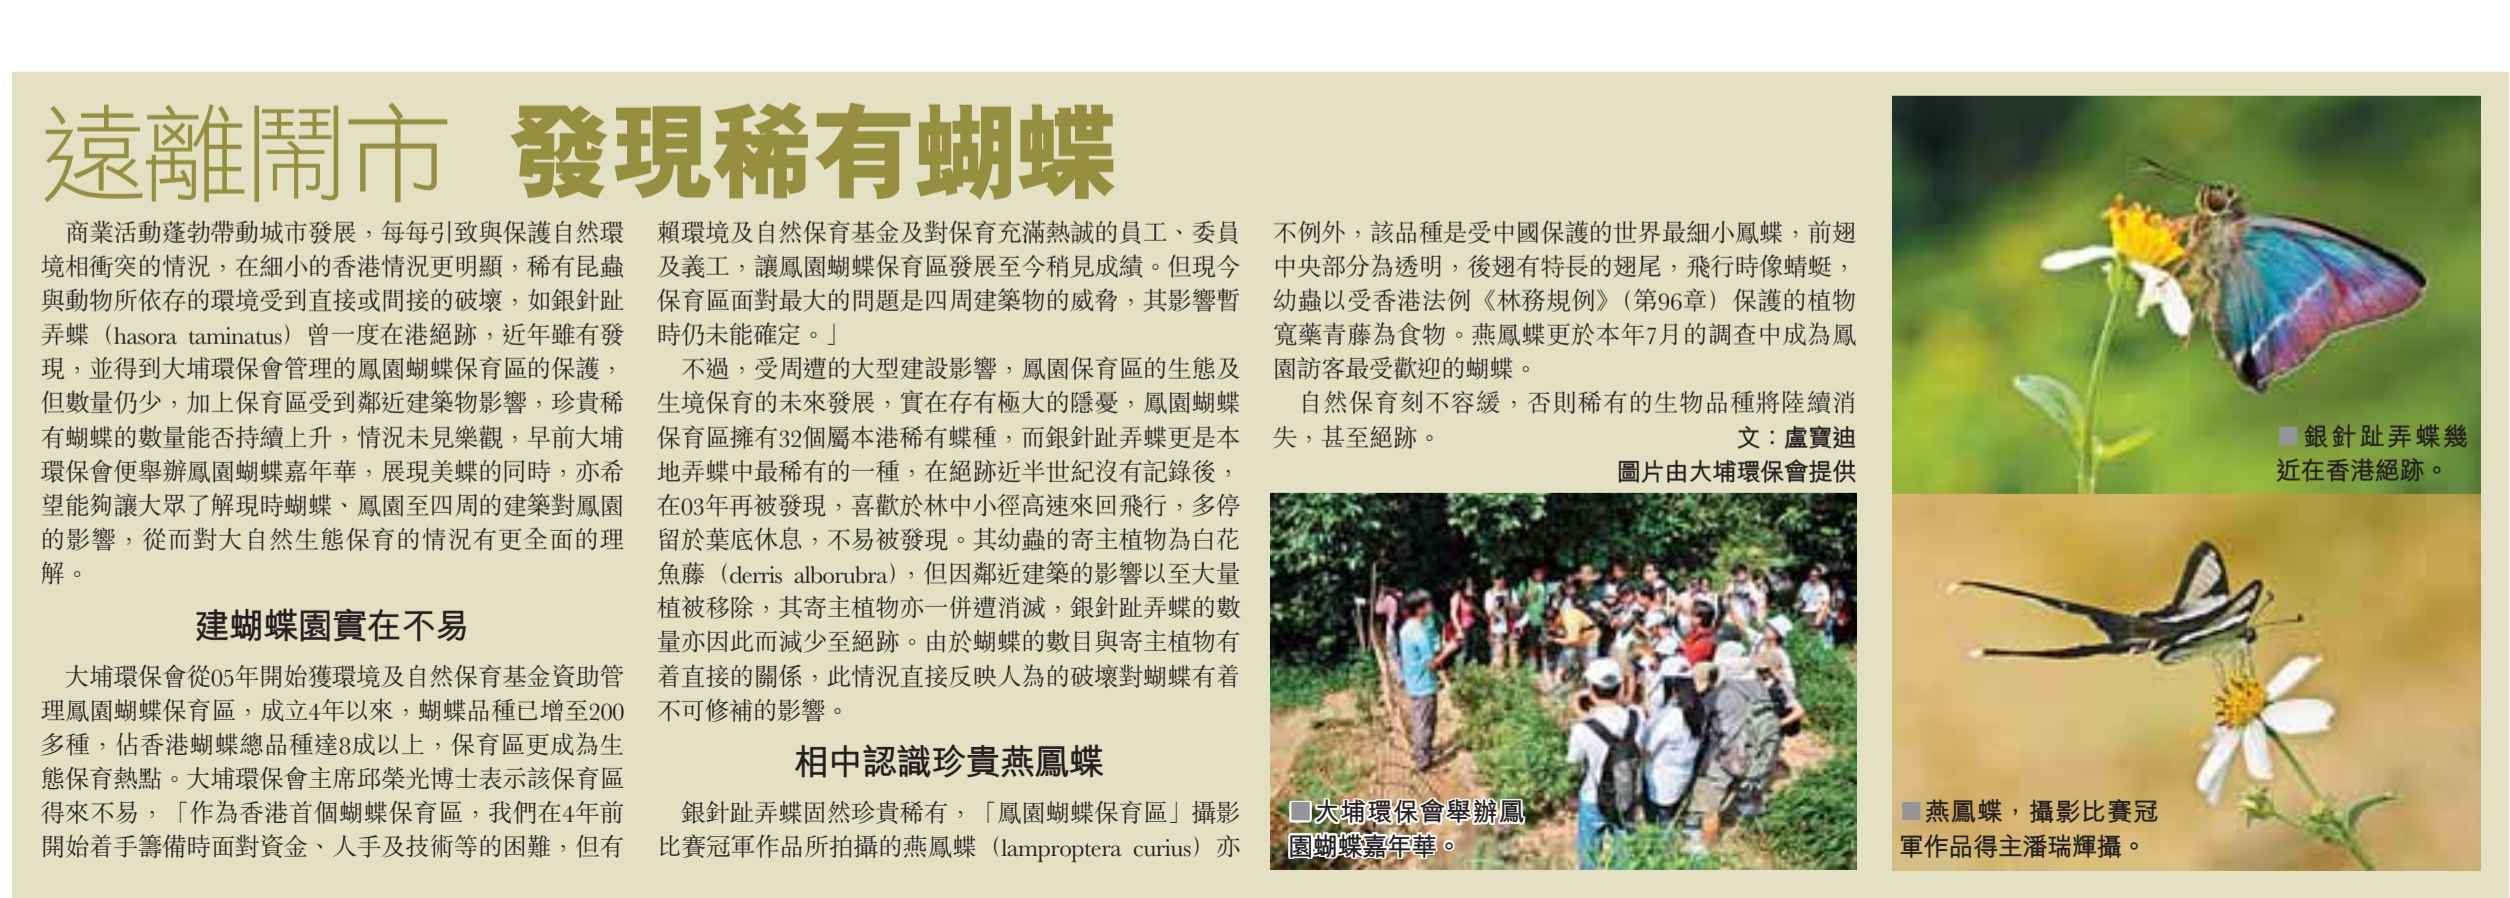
遠離鬧市 發現稀有蝴蝶

商業活動蓬勃帶動城市發展，每每引致與保護自然環境相衝突的情況，在細小的香港情況更明顯，稀有昆蟲與動物所依存的環境受到直接或間接的破壞，如銀針趾弄蝶（hasora taminatus）曾一度在港絕跡，近年雖有發現，並得到大埔環保會管理的鳳園蝴蝶保育區的保護，但數量仍少，加上保育區受到鄰近建築物影響，珍貴稀有蝴蝶的數量能否持續上升，情況未見樂觀，早前大埔環保會便舉辦鳳園蝴蝶嘉年華，展現美蝶的同時，亦希望能夠讓大眾了解現時蝴蝶、鳳園至四周的建築對鳳園的影響，從而對大自然生態保育的情況有更全面的理解。

建蝴蝶園實在不易

大埔環保會從05年開始獲環境及自然保育基金資助管理鳳園蝴蝶保育區，成立4年以來，蝴蝶品種已增至200多種，佔香港蝴蝶總品種達8成以上，保育區更成為生態保育熱點。大埔環保會主席邱榮光博士表示該保育區得來不易，「作為香港首個蝴蝶保育區，我們在4年前開始着手籌備時面對資金、人手及技術等的困難，但有賴環境及自然保育基金及對保育充滿熱誠的員工、委員及義工，讓鳳園蝴蝶保育區發展至今稍見成績。但現今保育區面對最大的問題是四周建築物的威脅，其影響暫時仍未能確定。」

不過，受周遭的大型建設影響，鳳園保育區的生態及生境保育的未來發展，實在存有極大的隱憂，鳳園蝴蝶保育區擁有32個屬本港稀有蝶種，而銀針趾弄蝶更是本地弄蝶中最稀有的一種，在絕跡近半世紀沒有記錄後，在03年再被發現，喜歡於林中小徑高速來回飛行，多停留於葉底休息，不易被發現。其幼蟲的寄主植物為白花魚藤（derris alborubra），但因鄰近建築的影響以至大量植被移除，其寄主植物亦一併遭消滅，銀針趾弄蝶的數量亦因此而減少至絕跡。由於蝴蝶的數目與寄主植物有着直接的關係，此情況直接反映人為的破壞對蝴蝶有着不可修補的影響。

相中認識珍貴燕鳳蝶

銀針趾弄蝶固然珍貴稀有，「鳳園蝴蝶保育區」攝影比賽冠軍作品所拍攝的燕鳳蝶（lamproptera curius）亦不例外，該品種是受中國保護的世界最細小鳳蝶，前翅中央部分為透明，後翅有特長的翅尾，飛行時像蜻蜓，幼蟲以受香港法例《林務規例》（第96章）保護的植物寬藥青藤為食物。燕鳳蝶更於本年7月的調查中成為鳳園訪客最受歡迎的蝴蝶。

自然保育刻不容緩，否則稀有的生物品種將陸續消失，甚至絕跡。

文：盧寶迪
圖片由大埔環保會提供

大埔環保會舉辦鳳園蝴蝶嘉年華。

銀針趾弄蝶幾近在香港絕跡。

燕鳳蝶，攝影比賽冠軍作品得主潘瑞輝攝。